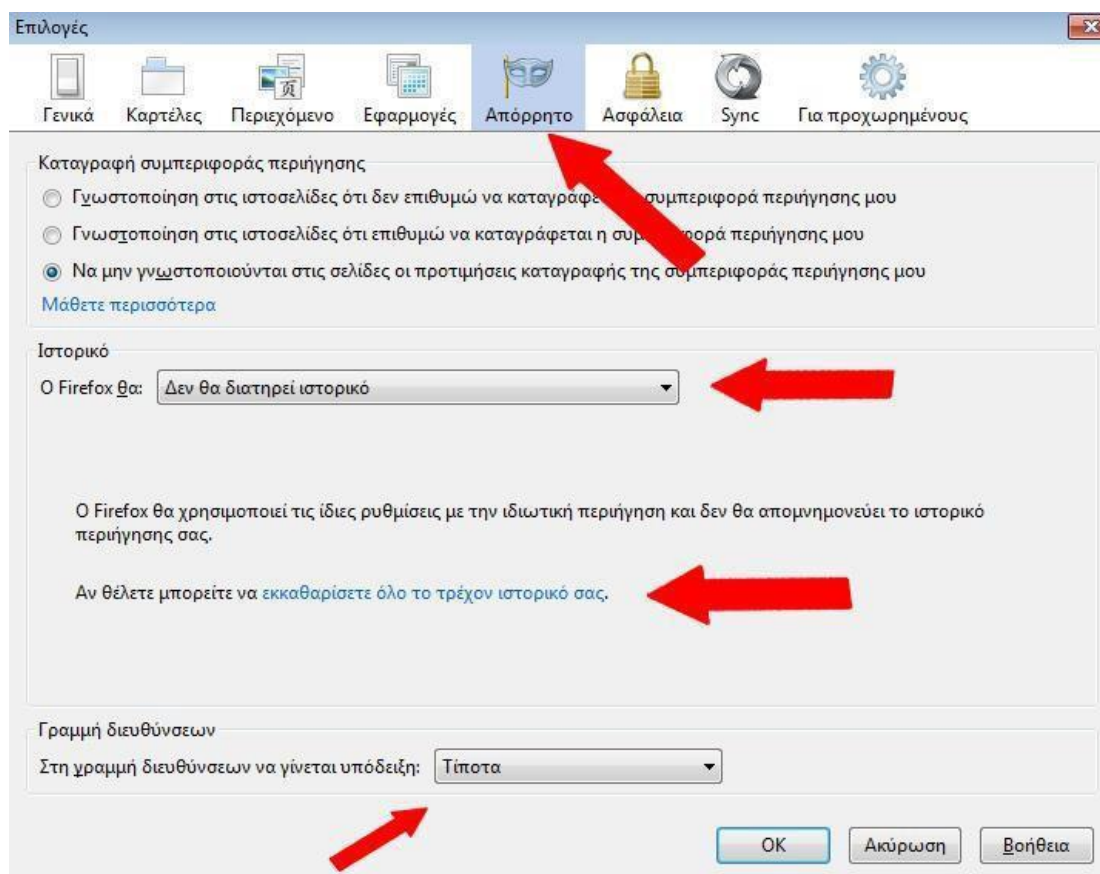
Επιλογές

Γενικά Καρτέλες Περιεχόμενο Εφαρμογές Απόρρητο Ασφάλεια Sync Για προχωρημένους

Καταγραφή συμπεριφοράς περιήγησης

Γνωστοποίηση στις ιστοσελίδες ότι δεν επιθυμώ να καταγραφε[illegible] συμπεριφορά περιήγησης μου

Γνωστοποίηση στις ιστοσελίδες ότι επιθυμώ να καταγράφεται η συμ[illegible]ορά περιήγησης μου

Να μην γνωστοποιούνται στις σελίδες οι προτιμήσεις καταγραφής της συμπεριφοράς περιήγησης μου

Μάθετε περισσότερα

Ιστορικό

Ο Firefox θα: Δεν θα διατηρεί ιστορικό

Ο Firefox θα χρησιμοποιεί τις ίδιες ρυθμίσεις με την ιδιωτική περιήγηση και δεν θα απομνημονεύει το ιστορικό περιήγησης σας.

Αν θέλετε μπορείτε να εκκαθαρίσετε όλο το τρέχον ιστορικό σας.

Γραμμή διευθύνσεων

Στη γραμμή διευθύνσεων να γίνεται υπόδειξη: Τίποτα

OK Ακύρωση Βοήθεια